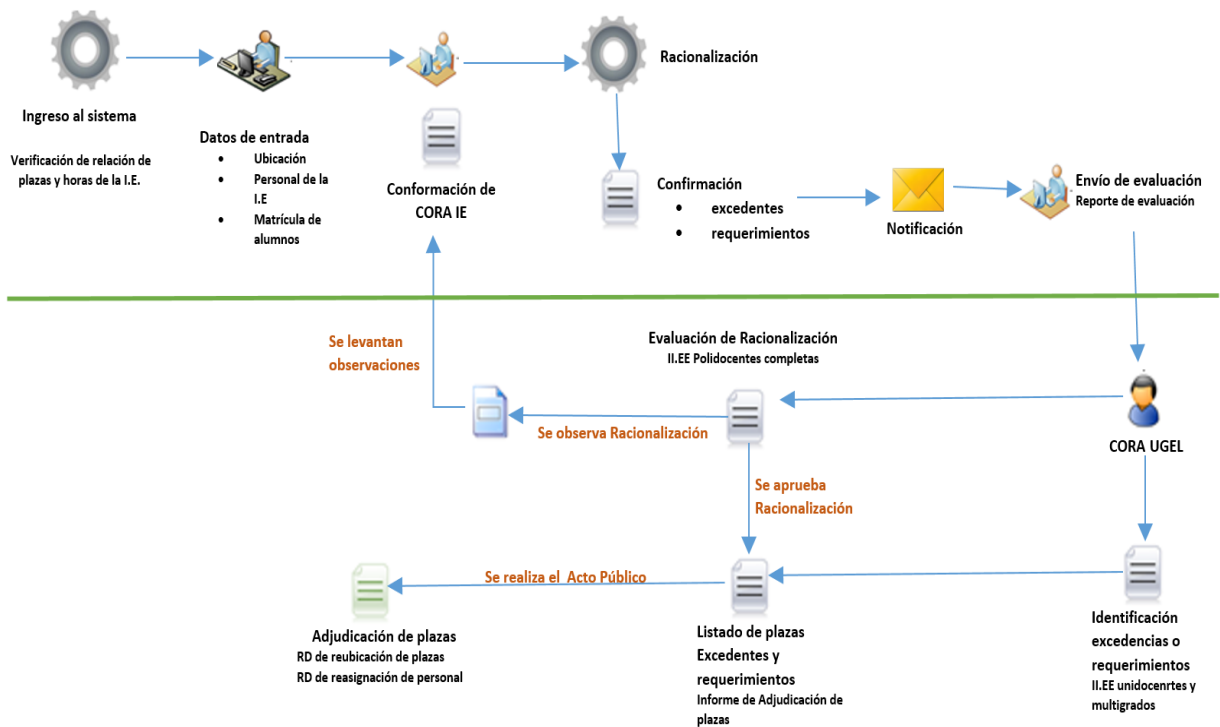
Ingreso al sistema

Verificación de relación de plazas y horas de la I.E.

Datos de entrada
- Ubicación
- Personal de la I.E
- Matrícula de alumnos

Conformación de CORA IE

Racionalización

Confirmación
- excedentes
- requerimientos

Notificación

Envío de evaluación
Reporte de evaluación

Se levantan observaciones

Evaluación de Racionalización
II.EE Polidocentes completas

Se observa Racionalización

CORA UGEL

Se aprueba Racionalización

Se realiza el Acto Público

Adjudicación de plazas
RD de reubicación de plazas
RD de reasignación de personal

Listado de plazas Excedentes y requerimientos
Informe de Adjudicación de plazas

Identificación excedencias o requerimientos
II.EE unidocenrtes y multigrados